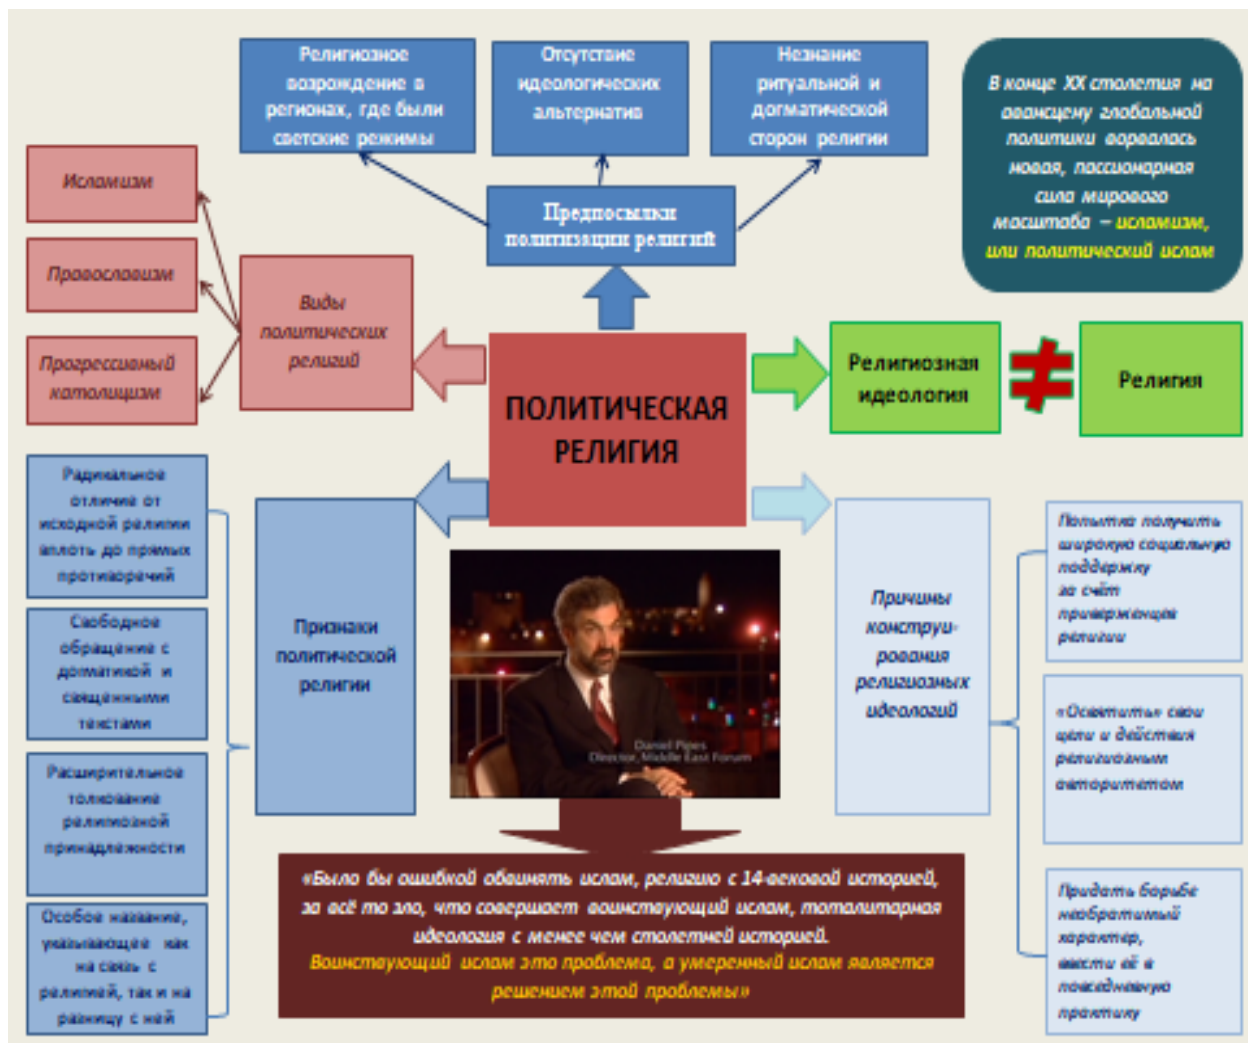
Религиозное возрождение в регионах, где были светские режимы

Отсутствие идеологических альтернатив

Незнание ритуальной и догматической сторон религии

В конце XX столетия на авансцену глобальной политики ворвалась новая, пассионарная сила мирового масштаба – исламизм, или политический ислам

Предпосылки политизации религий

Исламизм

Православизм

Прогрессивный католицизм

Виды политических религий

ПОЛИТИЧЕСКАЯ РЕЛИГИЯ

Религиозная идеология

≠

Религия

Радикальное отличие от исходной религии вплоть до прямых противоречий

Свободное обращение с догматикой и священными текстами

Расширительное толкование религиозной принадлежности

Особое название, указывающее как на связь с религией, так и на разницу с ней

Признаки политической религии

Daniel Pipes
Director, Middle East Forum

Причины конструирования религиозных идеологий

Попытка получить широкую социальную поддержку за счёт приверженцев религии

«Освятить» свои цели и действия религиозным авторитетом

Придать борьбе необратимый характер, ввести её в повседневную практику

«Было бы ошибкой обвинять ислам, религию с 14-вековой историей, за всё то зло, что совершает воинствующий ислам, тоталитарная идеология с менее чем столетней историей. Воинствующий ислам это проблема, а умеренный ислам является решением этой проблемы»